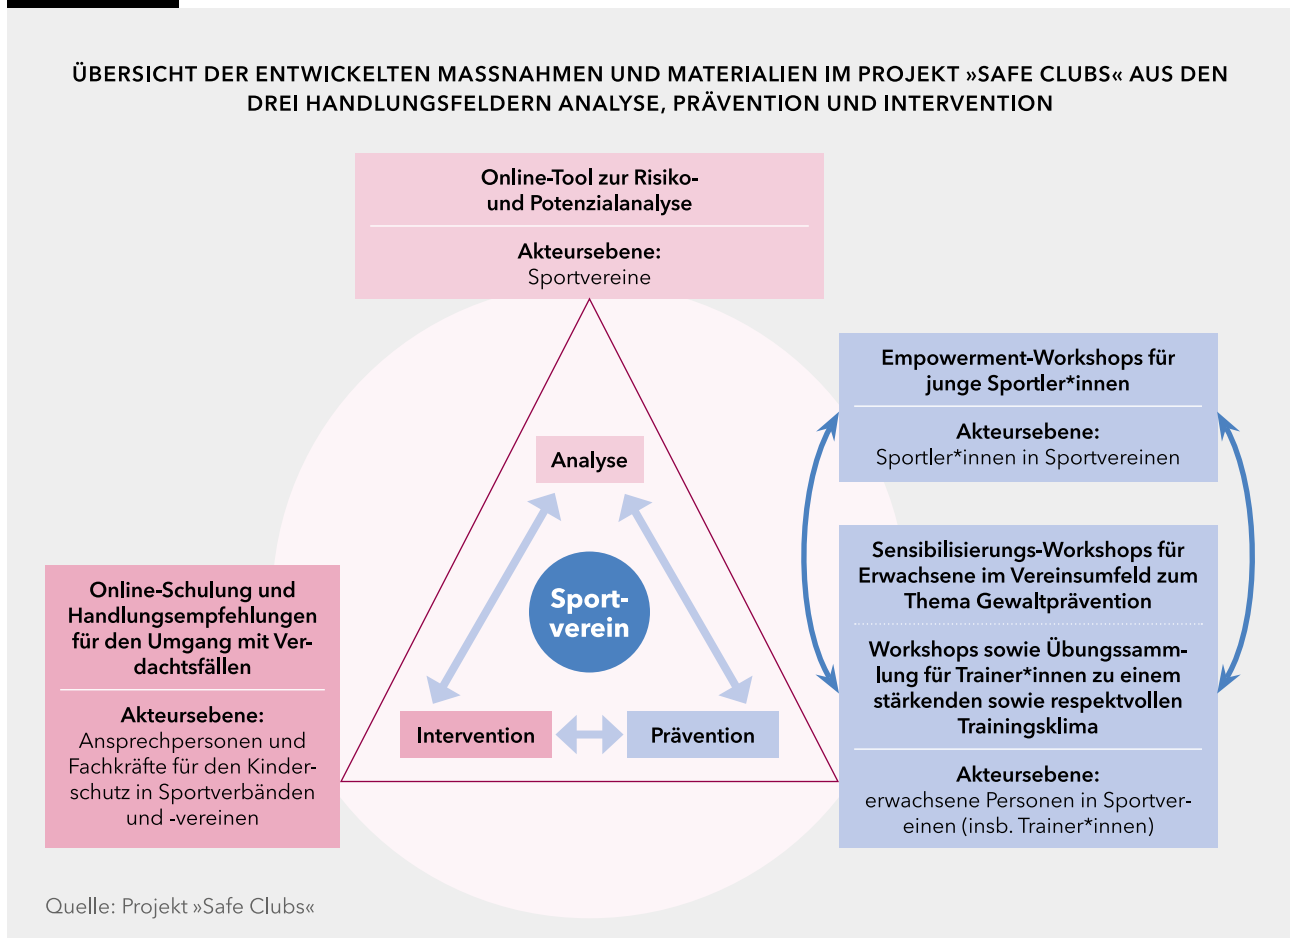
ÜBERSICHT DER ENTWICKELTEN MASSNAHMEN UND MATERIALIEN IM PROJEKT »SAFE CLUBS« AUS DEN DREI HANDLUNGSFELDERN ANALYSE, PRÄVENTION UND INTERVENTION

Online-Tool zur Risiko- und Potenzialanalyse

Akteursebene:
Sportvereine

Empowerment-Workshops für junge Sportler*innen

Akteursebene:
Sportler*innen in Sportvereinen

Analyse

Sportverein

Intervention

Prävention

Online-Schulung und Handlungsempfehlungen für den Umgang mit Verdachtsfällen

Akteursebene:
Ansprechpersonen und Fachkräfte für den Kinderschutz in Sportverbänden und -vereinen

Sensibilisierungs-Workshops für Erwachsene im Vereinsumfeld zum Thema Gewaltprävention

Workshops sowie Übungssammlung für Trainer*innen zu einem stärkenden sowie respektvollen Trainingsklima

Akteursebene:
erwachsene Personen in Sportvereinen (insb. Trainer*innen)

Quelle: Projekt »Safe Clubs«